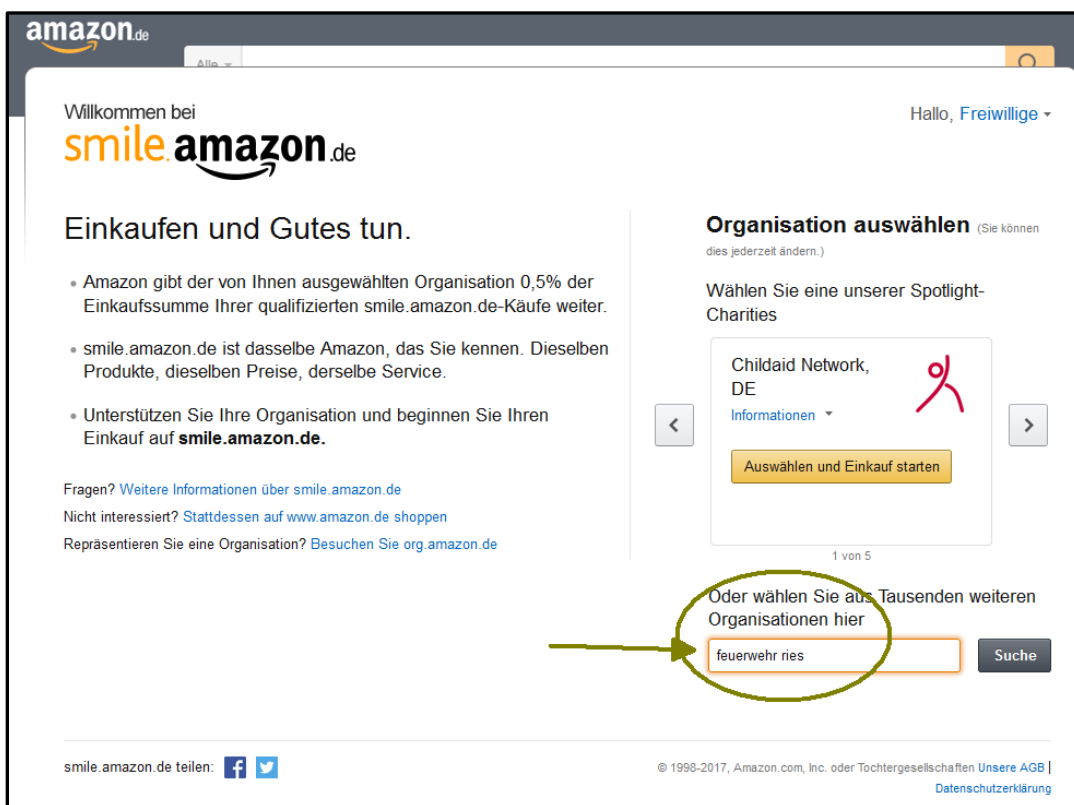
amazon.de

Alle

Willkommen bei
smile.amazon.de

Hallo, Freiwillige

Einkaufen und Gutes tun.

• Amazon gibt der von Ihnen ausgewählten Organisation 0,5% der Einkaufssumme Ihrer qualifizierten smile.amazon.de-Käufe weiter.

• smile.amazon.de ist dasselbe Amazon, das Sie kennen. Dieselben Produkte, dieselben Preise, derselbe Service.

• Unterstützen Sie Ihre Organisation und beginnen Sie Ihren Einkauf auf **smile.amazon.de.**

Fragen? Weitere Informationen über smile.amazon.de
Nicht interessiert? Stattdessen auf www.amazon.de shoppen
Repräsentieren Sie eine Organisation? Besuchen Sie org.amazon.de

Organisation auswählen (Sie können dies jederzeit ändern.)

Wählen Sie eine unserer Spotlight-Charities

Childaid Network, DE
Informationen

Auswählen und Einkauf starten

1 von 5

Oder wählen Sie aus Tausenden weiteren Organisationen hier

feuerwehr ries

Suche

smile.amazon.de teilen:

© 1998-2017, Amazon.com, Inc. oder Tochtergesellschaften Unsere AGB | Datenschutzerklärung